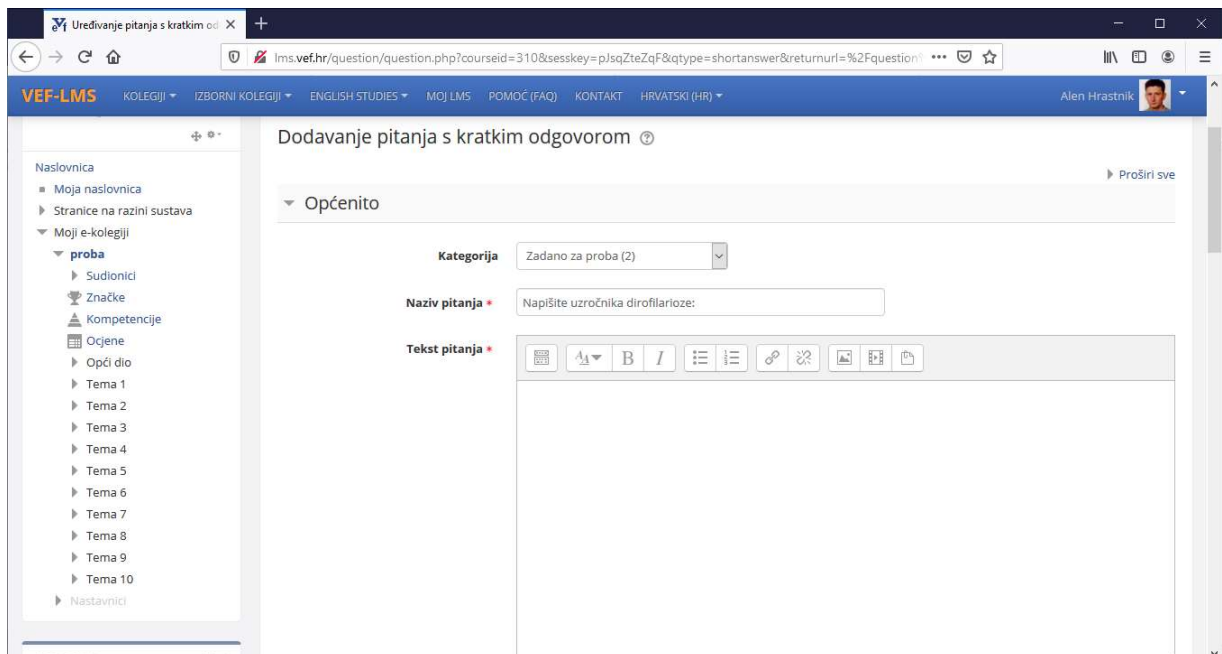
Uređivanje pitanja s kratkim od ×

lms.vef.hr/question/question.php?courseid=310&sesskey=pJsqZteZqF&qtype=shortanswer&returnurl=%2Fquestion

VEF-LMS KOLEGIJI ▾ IZBORNI KOLEGIJI ▾ ENGLISH STUDIES ▾ MOJ LMS POMOĆ (FAQ) KONTAKT HRVATSKI (HR) ▾ Alen Hrastnik

Naslovnica
Moja naslovnica
Stranice na razini sustava
Moji e-kolegiji
proba
Sudionici
Značke
Kompetencije
Ocjene
Opći dio
Tema 1
Tema 2
Tema 3
Tema 4
Tema 5
Tema 6
Tema 7
Tema 8
Tema 9
Tema 10
Nastavnici

Dodavanje pitanja s kratkim odgovorom

Proširi sve

Općenito

Kategorija Zadano za proba (2)

Naziv pitanja Napišite uzročnika dirofilarioze:

Tekst pitanja